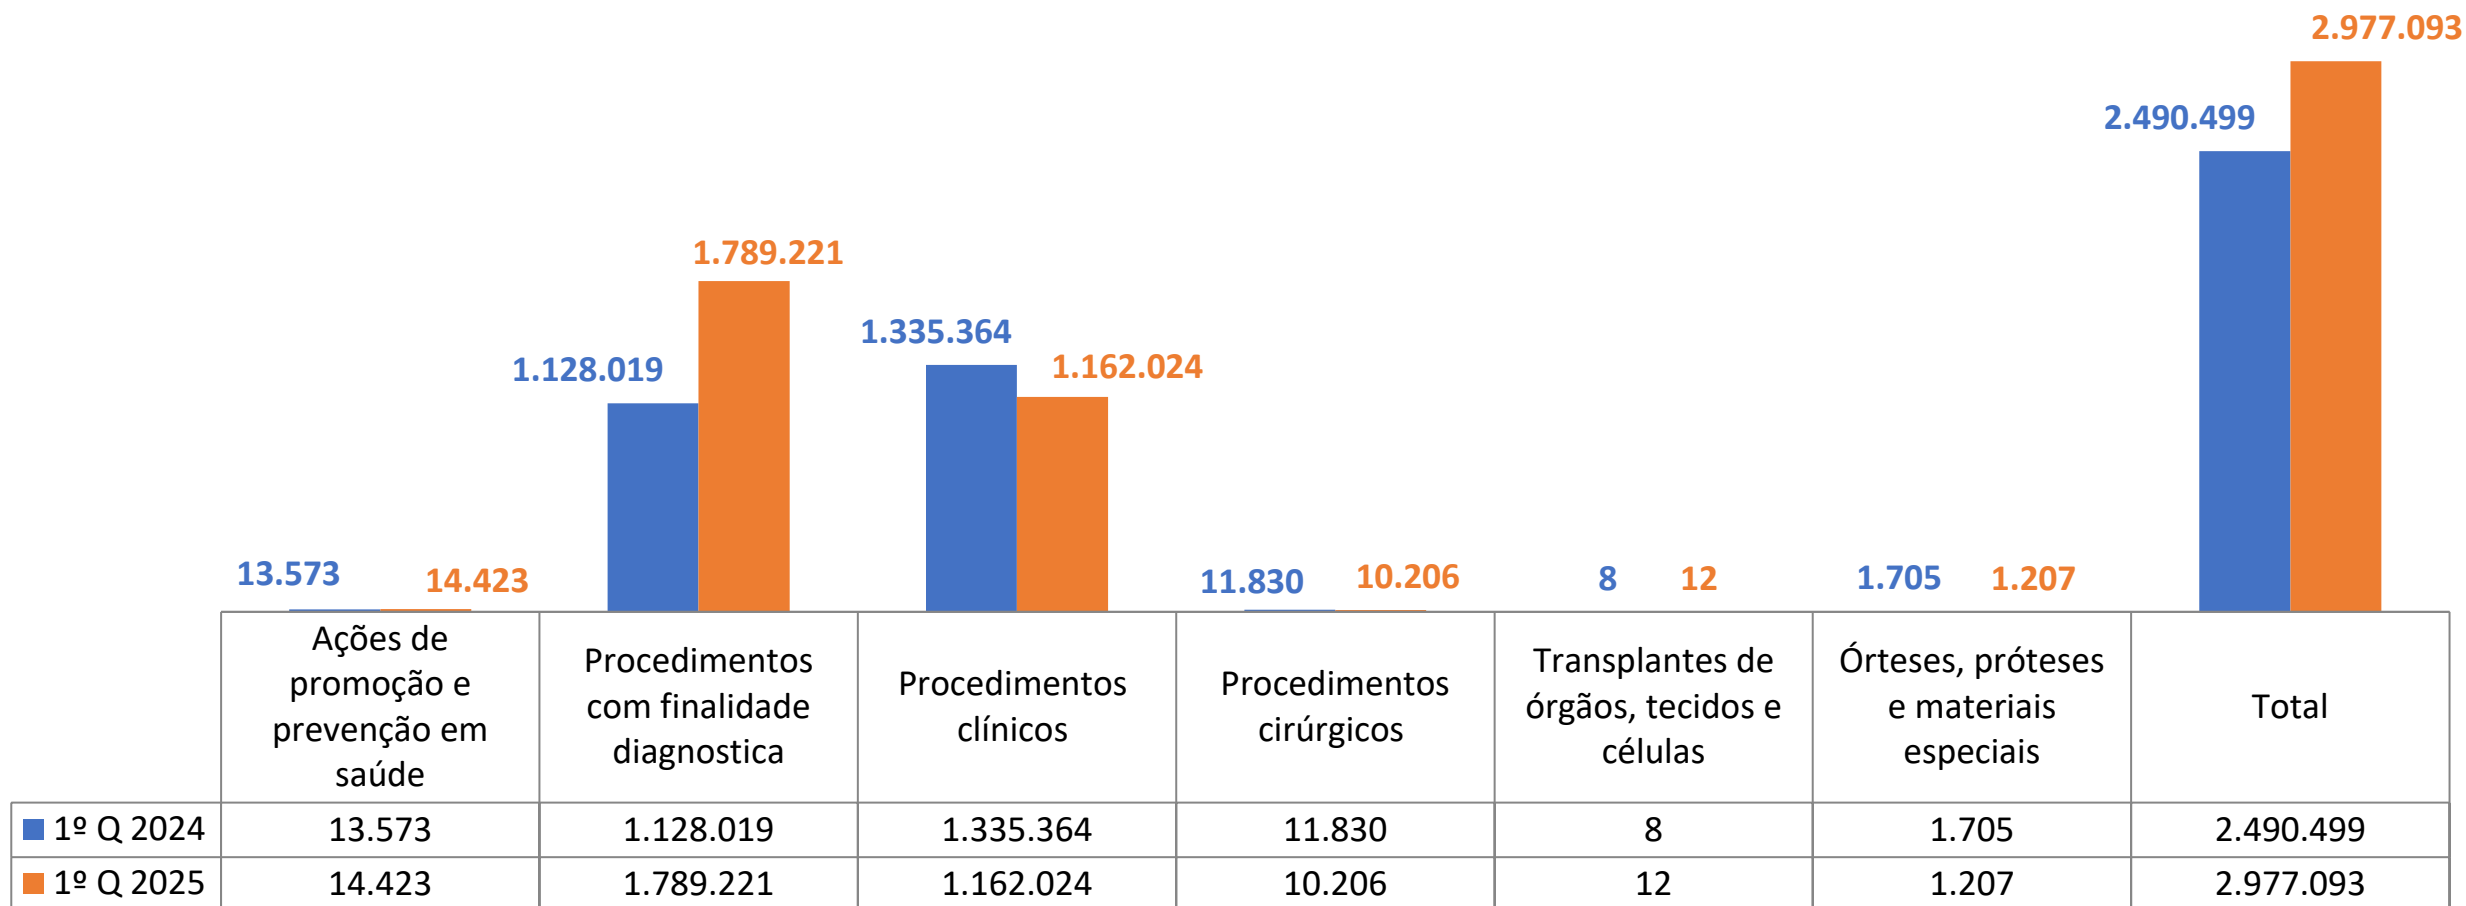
13.573 14.423 1.128.019 1.789.221 1.335.364 1.162.024 11.830 10.206 8 12 1.705 1.207 2.490.499 2.977.093

| | Ações de promoção e prevenção em saúde | Procedimentos com finalidade diagnostica | Procedimentos clínicos | Procedimentos cirúrgicos | Transplantes de órgãos, tecidos e células | Órteses, próteses e materiais especiais | Total |
|---|---|---|---|---|---|---|---|
| 1º Q 2024 | 13.573 | 1.128.019 | 1.335.364 | 11.830 | 8 | 1.705 | 2.490.499 |
| 1º Q 2025 | 14.423 | 1.789.221 | 1.162.024 | 10.206 | 12 | 1.207 | 2.977.093 |